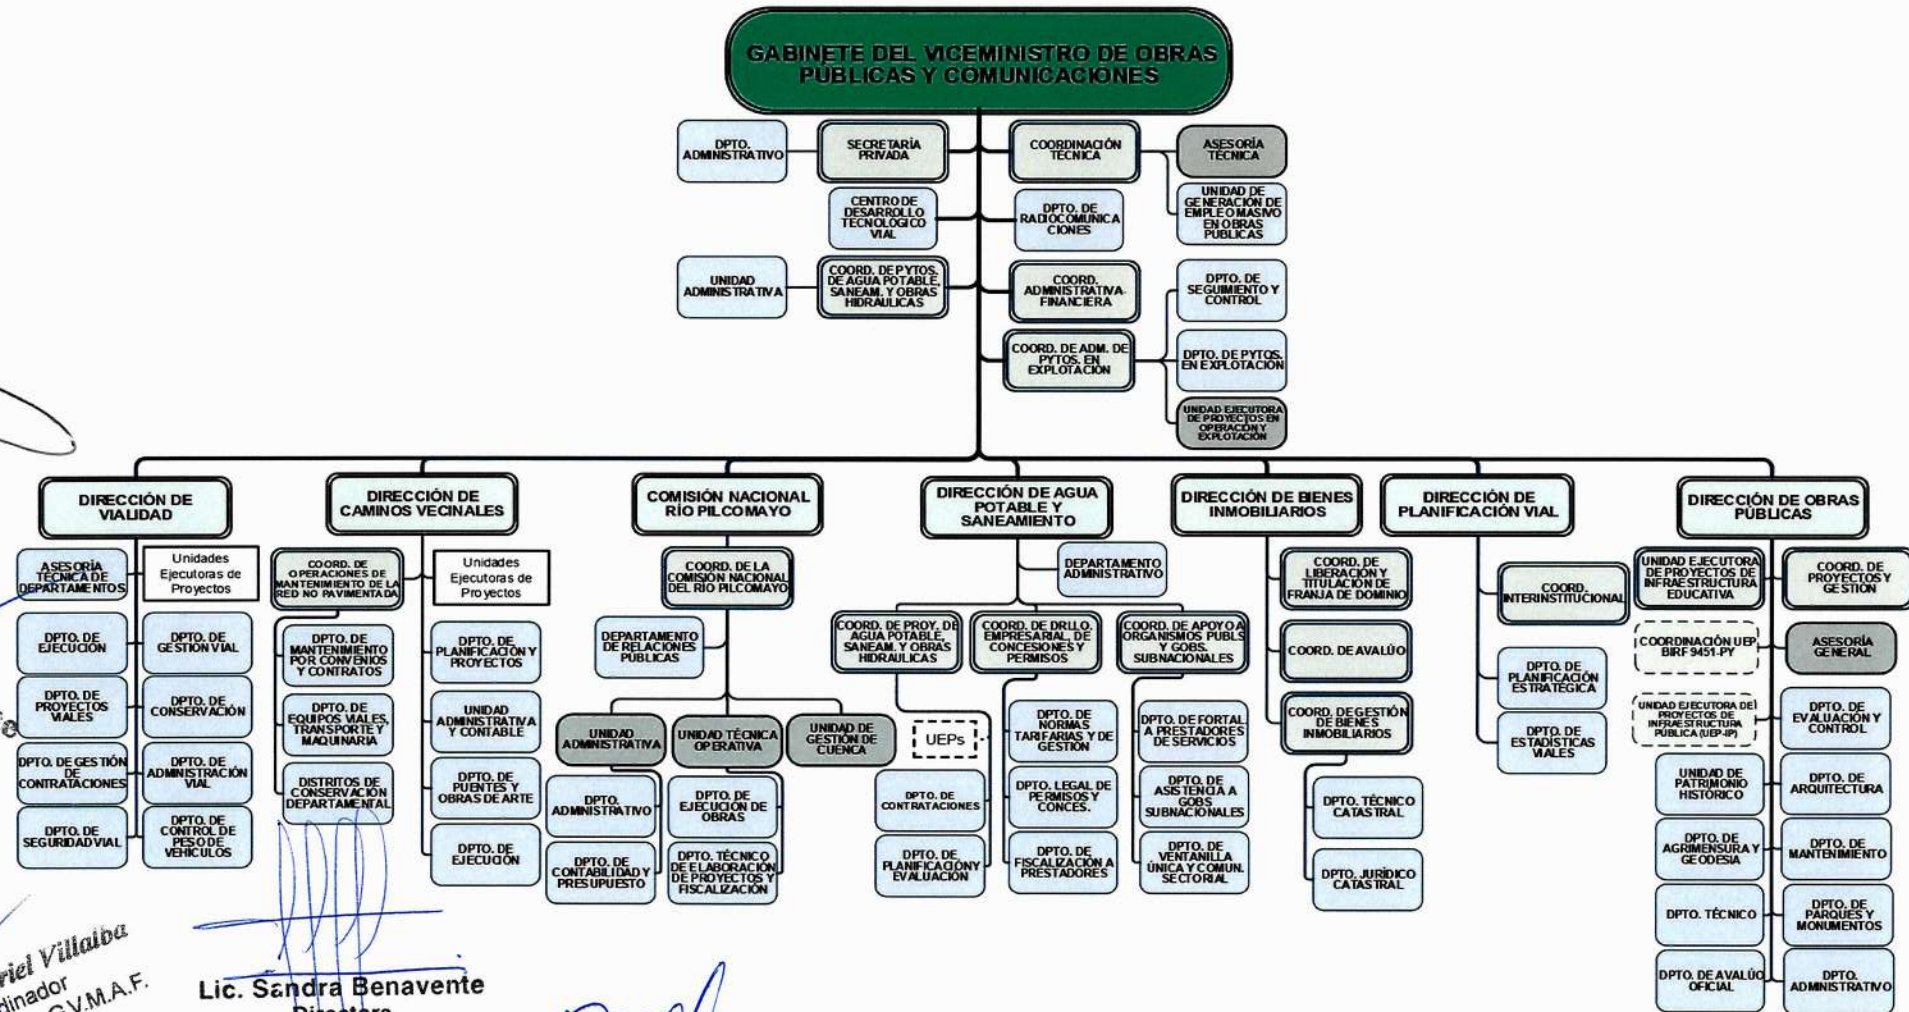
GABINETE DEL VICEMINISTRO DE OBRAS PÚBLICAS Y COMUNICACIONES

DPTO. ADMINISTRATIVO

SECRETARÍA PRIVADA

COORDINACIÓN TÉCNICA

ASESORÍA TÉCNICA

CENTRO DE DESARROLLO TECNOLÓGICO VIAL

DPTO. DE RADIOCOMUNICACIONES

UNIDAD DE GENERACIÓN DE EMPLEO MASIVO EN OBRAS PÚBLICAS

UNIDAD ADMINISTRATIVA

COORD. DE PYTOS. DE AGUA POTABLE, SANEAM. Y OBRAS HIDRAULICAS

COORD. ADMINISTRATIVA FINANCIERA

DPTO. DE SEGUIMIENTO Y CONTROL

COORD. DE ADM. DE PYTOS. EN EXPLOTACIÓN

DPTO. DE PYTOS. EN EXPLOTACIÓN

UNIDAD EJECUTORA DE PROYECTOS EN OPERACIÓN Y EXPLOTACIÓN

DIRECCIÓN DE VIALIDAD

ASESORÍA TÉCNICA DE DEPARTAMENTOS

Unidades Ejecutoras de Proyectos

DPTO. DE EJECUCIÓN

DPTO. DE GESTIÓN VIAL

DPTO. DE PROYECTOS VIALES

DPTO. DE CONSERVACIÓN

DPTO. DE GESTIÓN DE CONTRATACIONES

DPTO. DE ADMINISTRACIÓN VIAL

DPTO. DE SEGURIDAD VIAL

DPTO. DE CONTROL DE PESO DE VEHÍCULOS

DIRECCIÓN DE CAMINOS VECINALES

COORD. DE OPERACIONES DE MANTENIMIENTO DE LA RED NO PAVIMENTADA

Unidades Ejecutoras de Proyectos

DPTO. DE MANTENIMIENTO POR CONVENIOS Y CONTRATOS

DPTO. DE PLANIFICACIÓN Y PROYECTOS

DPTO. DE EQUIPOS VIALES, TRANSPORTE Y MAQUINARIA

UNIDAD ADMINISTRATIVA Y CONTABLE

DISTRITOS DE CONSERVACIÓN DEPARTAMENTAL

DPTO. DE PUENTES Y OBRAS DE ARTE

DPTO. DE EJECUCIÓN

COMISIÓN NACIONAL RÍO PILCOMAYO

COORD. DE LA COMISIÓN NACIONAL DEL RÍO PILCOMAYO

DEPARTAMENTO DE RELACIONES PÚBLICAS

UNIDAD ADMINISTRATIVA

UNIDAD TÉCNICA OPERATIVA

UNIDAD DE GESTIÓN DE CUENCA

DPTO. ADMINISTRATIVO

DPTO. DE EJECUCIÓN DE OBRAS

DPTO. DE CONTABILIDAD Y PRESUPUESTO

DPTO. TÉCNICO DE ELABORACIÓN DE PROYECTOS Y FISCALIZACIÓN

DIRECCIÓN DE AGUA POTABLE Y SANEAMIENTO

DEPARTAMENTO ADMINISTRATIVO

COORD. DE PROY. DE AGUA POTABLE, SANEAM. Y OBRAS HIDRAULICAS

COORD. DE DRLLO. EMPRESARIAL, DE CONCESIONES Y PERMISOS

COORD. DE APOYO A ORGANISMOS PUBLS Y GOBS. SUBNACIONALES

UEPs

DPTO. DE NORMAS TARIFARIAS Y DE GESTIÓN

DPTO. DE FORTAL. A PRESTADORES DE SERVICIOS

DPTO. DE CONTRATACIONES

DPTO. LEGAL DE PERMISOS Y CONCES.

DPTO. DE ASISTENCIA A GOBS SUBNACIONALES

DPTO. DE PLANIFICACIÓN Y EVALUACIÓN

DPTO. DE FISCALIZACIÓN A PRESTADORES

DPTO. DE VENTANILLA ÚNICA Y COMUN. SECTORIAL

DIRECCIÓN DE BIENES INMOBILIARIOS

COORD. DE LIBERACIÓN Y TITULACIÓN DE FRANJA DE DOMINIO

COORD. DE AVALÚO

COORD. DE GESTIÓN DE BIENES INMOBILIARIOS

DPTO. TÉCNICO CATASTRAL

DPTO. JURÍDICO CATASTRAL

DIRECCIÓN DE PLANIFICACIÓN VIAL

COORD. INTERINSTITUCIONAL

DPTO. DE PLANIFICACIÓN ESTRATÉGICA

DPTO. DE ESTADÍSTICAS VIALES

DIRECCIÓN DE OBRAS PÚBLICAS

UNIDAD EJECUTORA DE PROYECTOS DE INFRAESTRUCTURA EDUCATIVA

COORD. DE PROYECTOS Y GESTIÓN

COORDINACIÓN UEP BIRF 9451-PY

ASESORÍA GENERAL

UNIDAD EJECUTORA DE PROYECTOS DE INFRAESTRUCTURA PÚBLICA (UEP-IP)

DPTO. DE EVALUACIÓN Y CONTROL

UNIDAD DE PATRIMONIO HISTÓRICO

DPTO. DE ARQUITECTURA

DPTO. DE AGRIMENSURA Y GEODESIA

DPTO. DE MANTENIMIENTO

DPTO. TÉCNICO

DPTO. DE PARQUES Y MONUMENTOS

DPTO. DE AVALÚO OFICIAL

DPTO. ADMINISTRATIVO

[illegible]riel Villalba
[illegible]dinador
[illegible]G.V.M.A.F.

Lic. Sandra Benavente
Directora